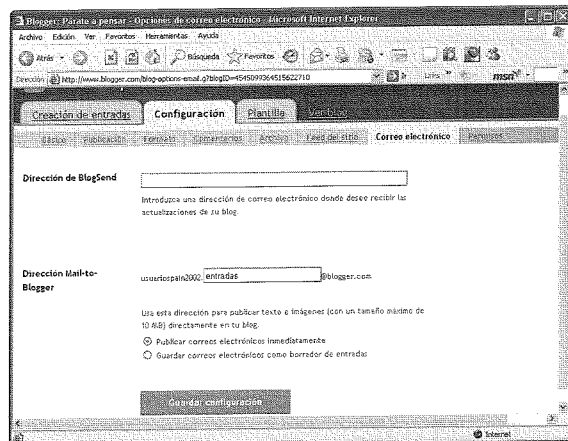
Blogger: Párate a pensar - Opciones de correo electrónico - Microsoft Internet Explorer

Archivo Edición Ver Favoritos Herramientas Ayuda

Atrás Búsqueda Favoritos

Dirección http://www.blogger.com/blog-options-email.g?blogID=4545097364515622710

Vínculos msn

Creación de entradas Configuración Plantilla Ver blog

Básico Publicación Formato Comentarios Archivo Feed del sitio Correo electrónico Permisos

Dirección de BlogSend

Introduzca una dirección de correo electrónico donde desee recibir las actualizaciones de su blog.

Direccion Mail-to-Blogger

usuariospain2002 entradas @blogger.com

Usa esta dirección para publicar texto e imágenes (con un tamaño máximo de 10 MB) directamente en tu blog.

Publicar correos electrónicos inmediatamente

Guardar correos electrónicos como borrador de entradas

Guardar configuración

Internet